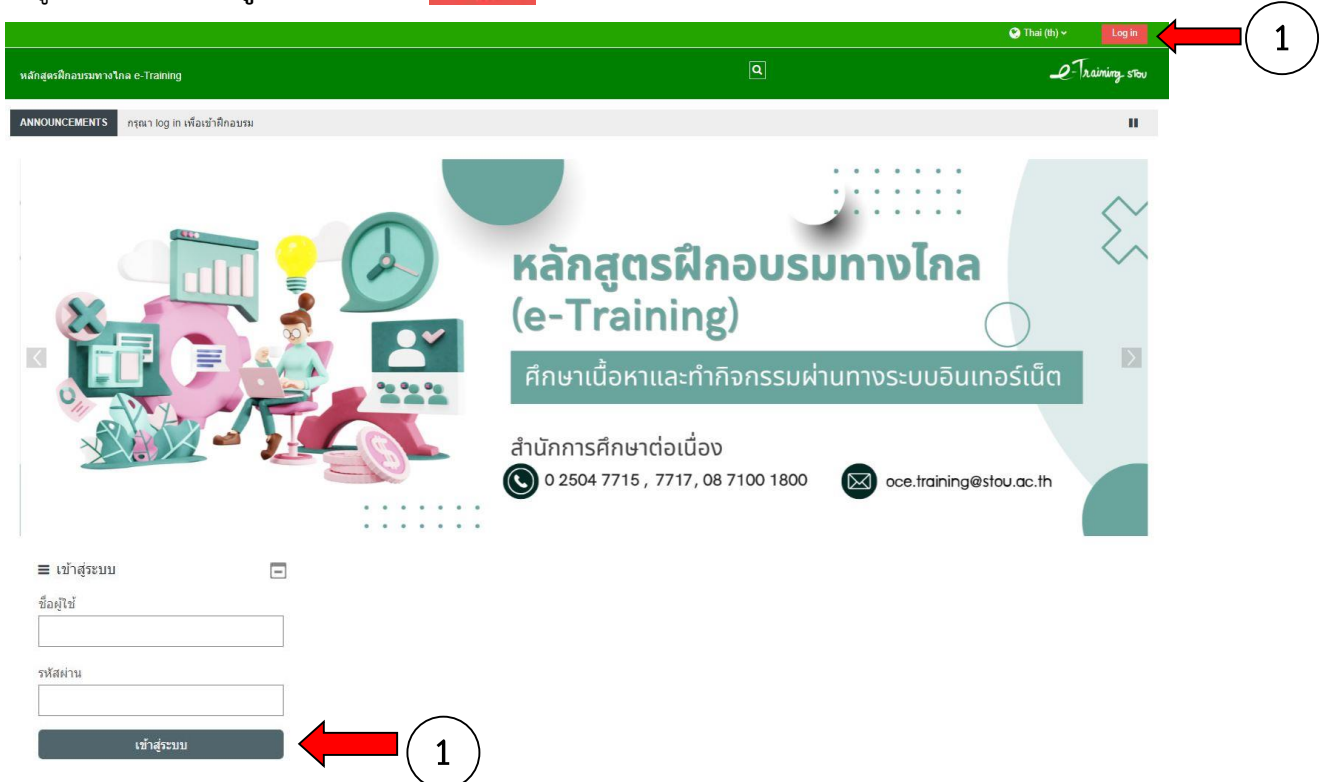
Thai (th) Log in

1

หลักสูตรฝึกอบรมทางไกล e-Training

e-Training STOU

ANNOUNCEMENTS กรุณา log in เพื่อเข้าฝึกอบรม

หลักสูตรฝึกอบรมทางไกล (e-Training)

ศึกษาเนื้อหาและทำกิจกรรมผ่านทางระบบอินเทอร์เน็ต

สำนักการศึกษาต่อเนื่อง

0 2504 7715 , 7717, 08 7100 1800

oce.training@stou.ac.th

เข้าสู่ระบบ

ชื่อผู้ใช้

รหัสผ่าน

เข้าสู่ระบบ

1